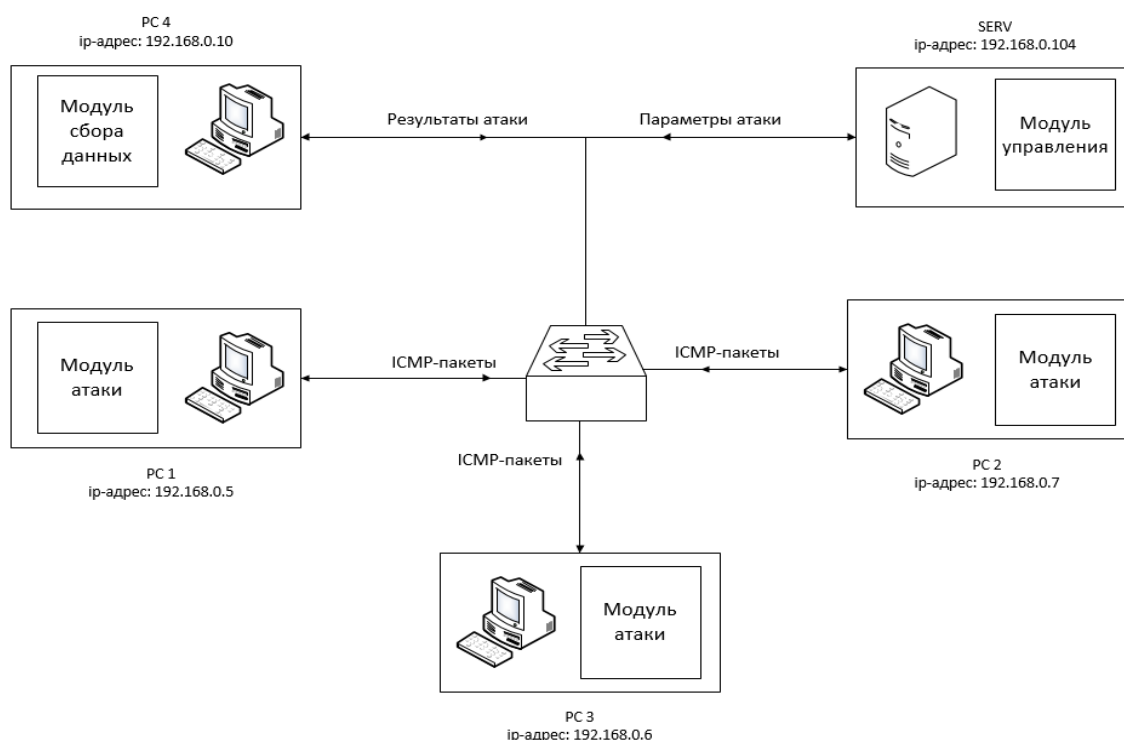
PC 4
ip-адрес: 192.168.0.10

Модуль сбора данных

Результаты атаки

Параметры атаки

SERV
ip-адрес: 192.168.0.104

Модуль управления

Модуль атаки

ICMP-пакеты

ICMP-пакеты

Модуль атаки

PC 1
ip-адрес: 192.168.0.5

ICMP-пакеты

PC 2
ip-адрес: 192.168.0.7

Модуль атаки

PC 3
ip-адрес: 192.168.0.6